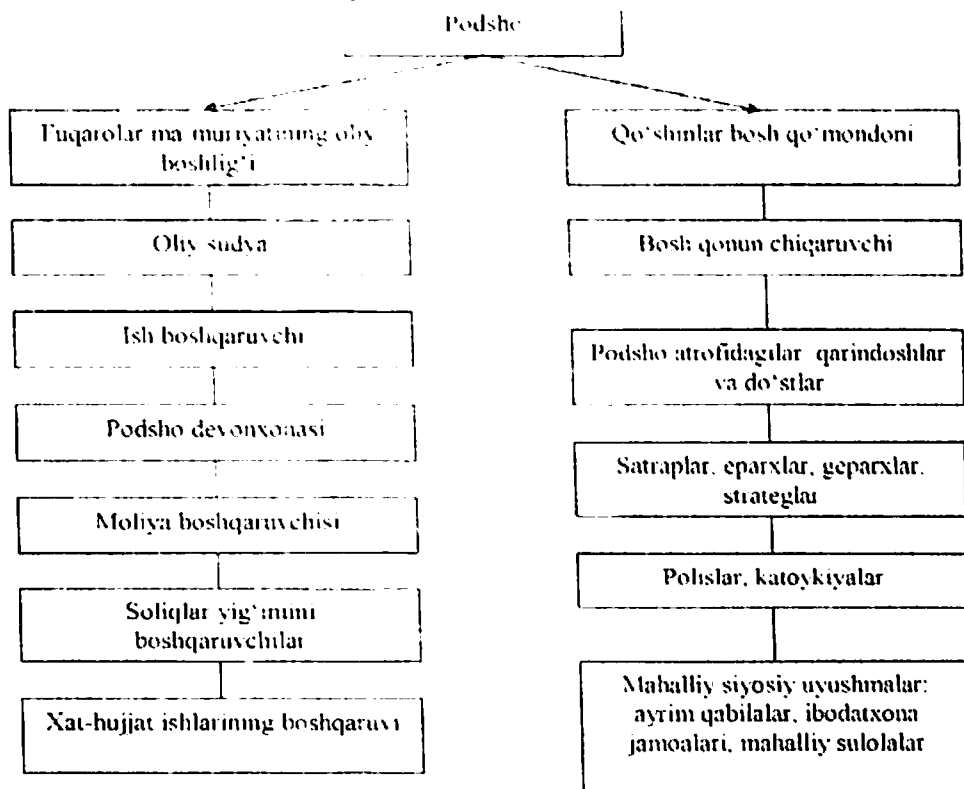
Podsho

Fuqarolar ma'muriyatining oliy boshlig'i

Oliy sudya

Ish boshqaruvchi

Podsho devonxonasi

Moliya boshqaruvchisi

Soliqlar yig'imini boshqaruvchilar

Xat-hujjat ishlarining boshqaruvi

Qo'shinlar bosh qo'mondoni

Bosh qonun chiqaruvchi

Podsho atrofidagilar qarindoshlar va do'stlar

Satraplar, eparxlar, geparxlar, strateglar

Polislar, katoykiyalar

Mahalliy siyosiy uyushmalar: ayrim qabilalar, ibodatxona jamoalari, mahalliy sulolalar